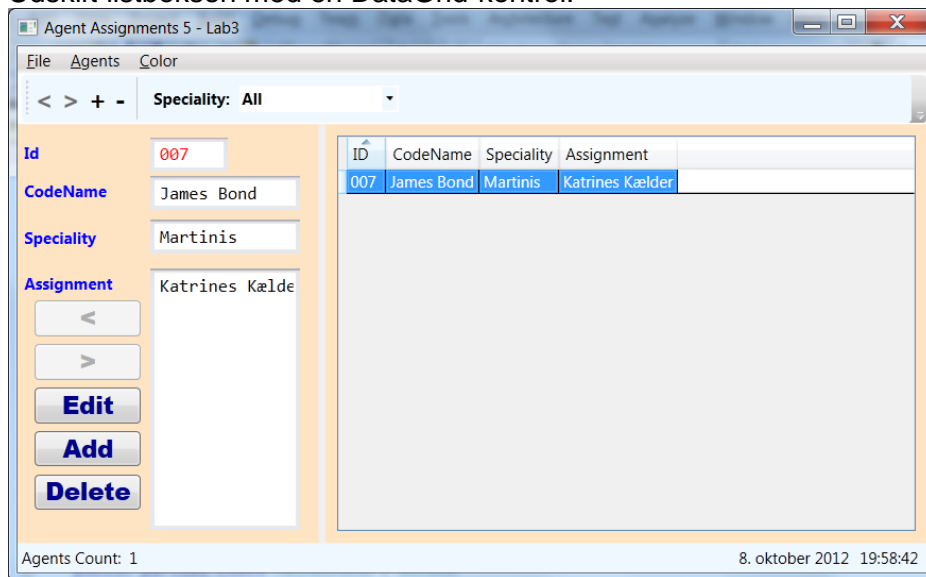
Udskift listboksen med en DataGrid-kontrol.

Agent Assignments 5 - Lab3

File Agents Color

< > + - Speciality: All

Id 007
CodeName James Bond
Speciality Martinis
Assignment Katrines Kælde

<
>
Edit
Add
Delete

| ID | CodeName | Speciality | Assignment |
|---|---|---|---|
| 007 | James Bond | Martinis | Katrines Kælder |

Agents Count: 1 8. oktober 2012 19:58:42